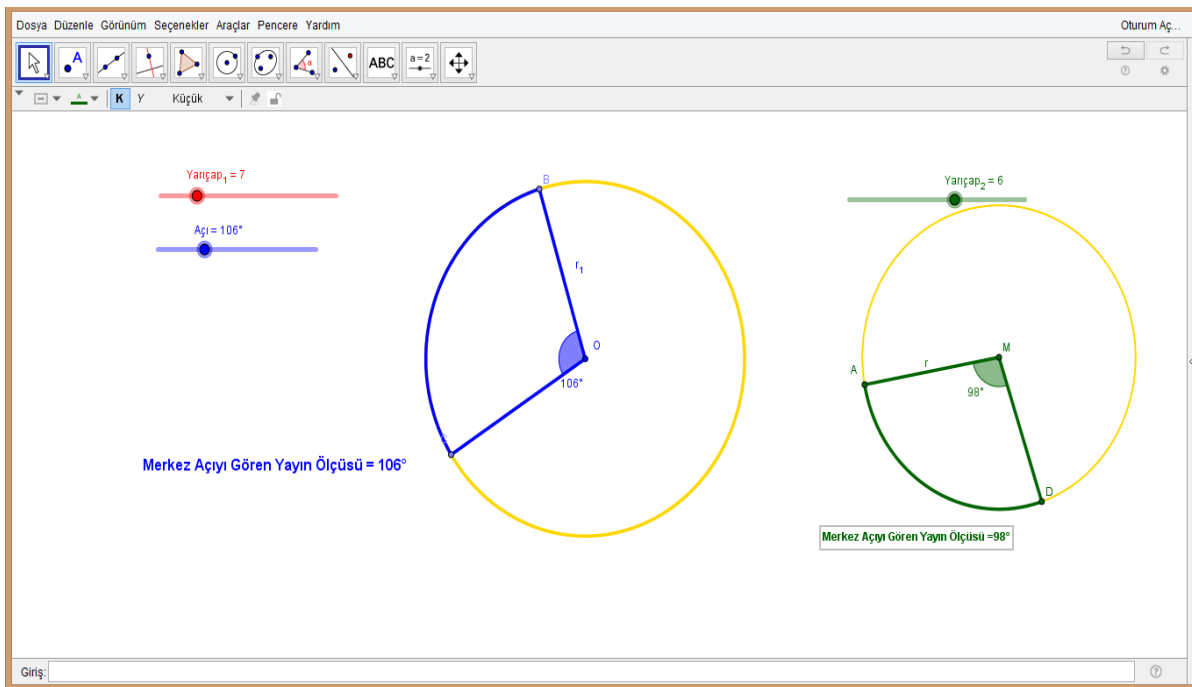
Dosya Düzenle Görünüm Seçenekler Araçlar Pencere Yardım

Oturum Aç...

A

ABC

a = 2

K Y Küçük

Yarıçap$_1$ = 7

Açı = 106°

B

$r_1$

O

106°

Merkez Açıyı Gören Yayın Ölçüsü = 106°

Yarıçap$_2$ = 6

M

A

r

98°

D

Merkez Açıyı Gören Yayın Ölçüsü =98°

Giriş: